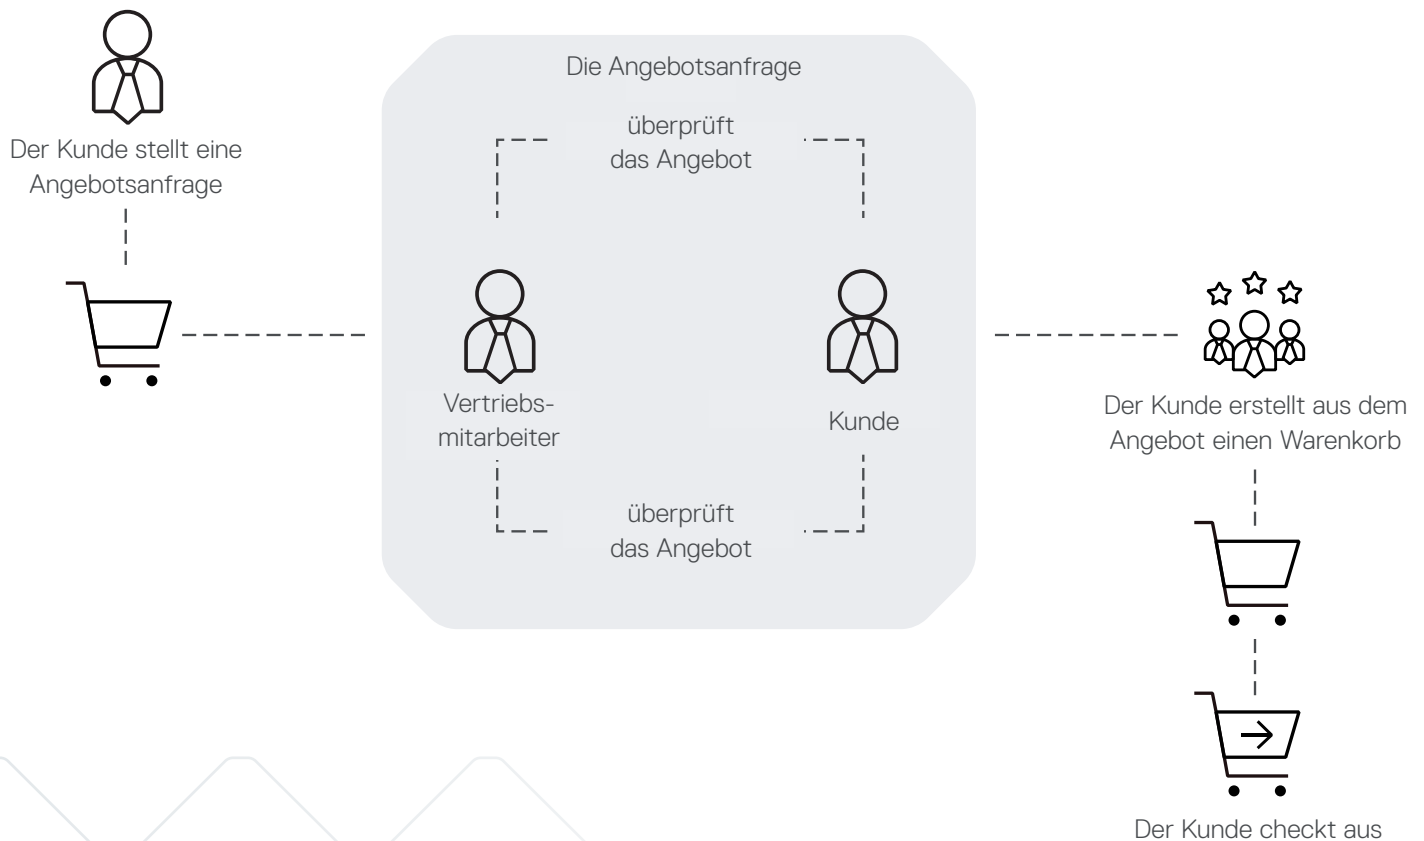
Der Kunde stellt eine Angebotsanfrage

Die Angebotsanfrage

überprüft das Angebot

Vertriebs-mitarbeiter

Kunde

überprüft das Angebot

Der Kunde erstellt aus dem Angebot einen Warenkorb

Der Kunde checkt aus